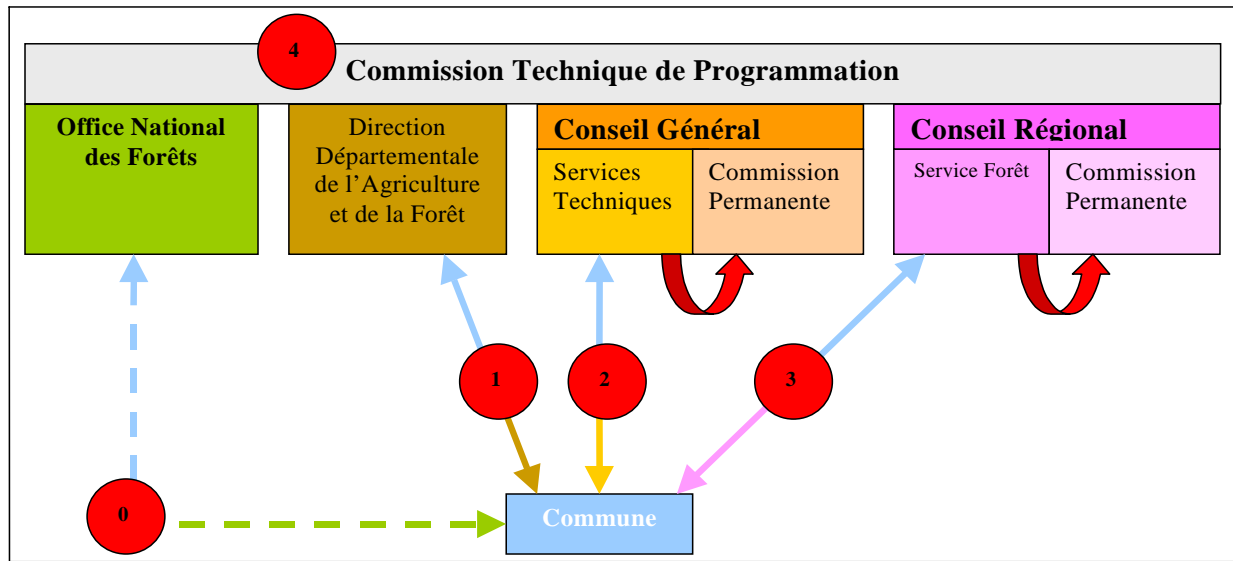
4

Commission Technique de Programmation

Office National des Forêts

Direction Départementale de l'Agriculture et de la Forêt

Conseil Général

Services Techniques

Commission Permanente

Conseil Régional

Service Forêt

Commission Permanente

1

2

3

0

Commune